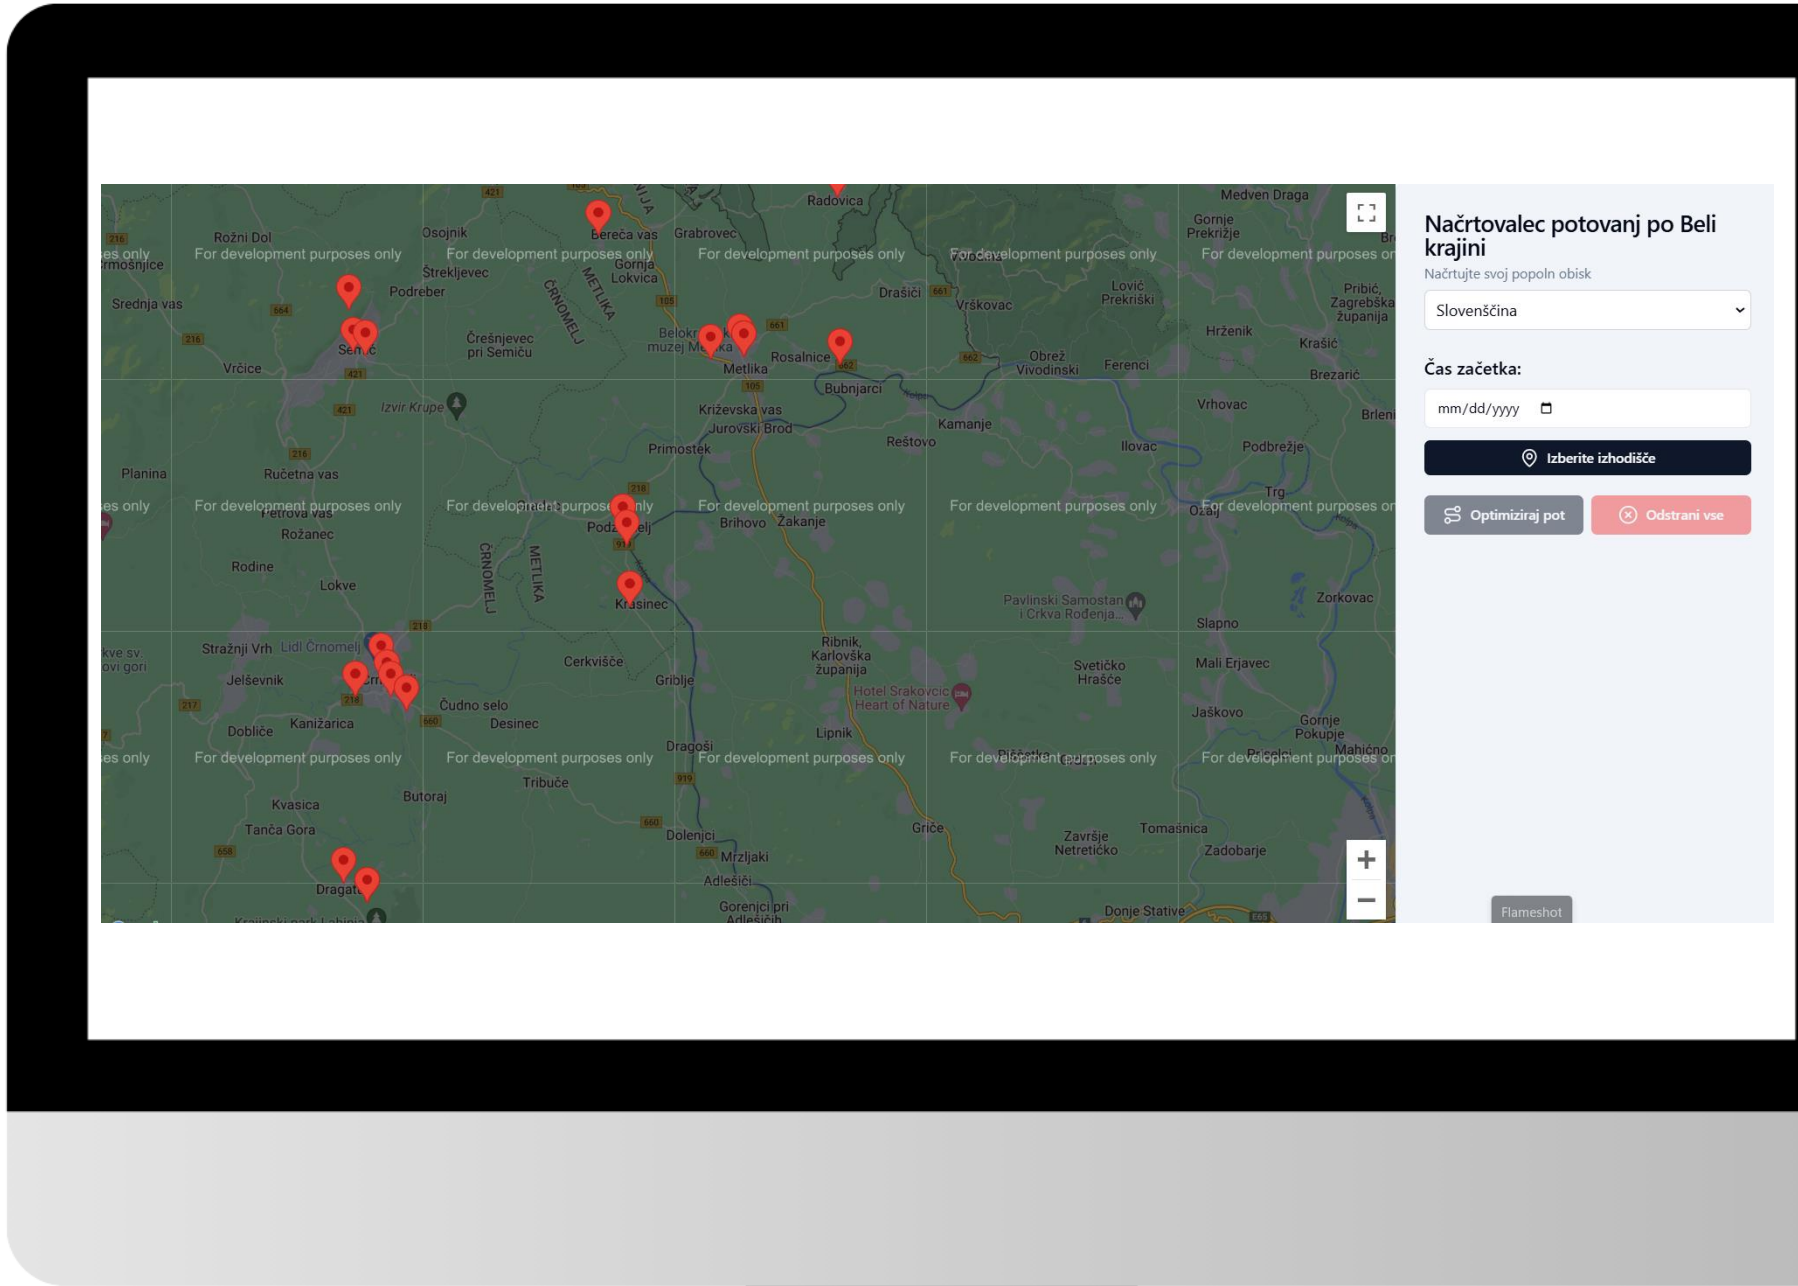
Rožni Dol
Osojnik
Bereča vas
Grabrovec
Radovica
Medven Draga
Gornje Prekrižje
For development purposes only
For development purposes only
For development purposes only
For development purposes only
For development purposes only
Gornja Lokvica
Štrekljevec
Podreber
Srednja vas
Semič
Črešnjevec pri Semiču
Vrčice
Belokranjski muzej Metlika
Metlika
Rosalnice
Drašiči
Vrškovac
Lović Prekriški
Pribić, Zagrebška županija
Hrženik
Krašić
Obrež Vivodinski
Ferenci
Brezarić
Bubnjarci
Izvir Krupe
Križevska vas
Jurovski Brod
Kamanje
Reštovo
Vrhovac
Primostek
Ilovac
Podbrežje
Planina
Ručetna vas
Trg
Ozalj
For development purposes only
For development purposes only
For development purposes only
For development purposes only
For development purposes only
For development purposes only
Petrova vas
Rožanec
Podzemelj
Brihovo
Žakanje
Rodine
Lokve
ČRNOMELJ
METLIKA
Krasinec
Pavlinski Samostan i Crkva Rođenja...
Zorkovac
Slapno
Stražnji Vrh
Lidl Črnomelj
Cerkvišče
Ribnik, Karlovačka županija
Svetičko Hrašće
Mali Erjavec
Jelševnik
Griblje
Hotel Srakovcic Heart of Nature
Čudno selo
Desinec
Jaškovo
Dobliče
Kanižarica
Lipnik
Gornje Pokupje
Dragoši
Mahićno
For development purposes only
For development purposes only
For development purposes only
For development purposes only
For development purposes only
Tribuče
Butoraj
Kvasica
Tanča Gora
Griče
Dolenjci
Tomašnica
Završje Netretićko
Zadobarje
Mrzljaki
Adlešiči
Dragatuš
Gorenjci pri Adlešičih
Donje Stative

Načrtovalec potovanj po Beli krajini
Načrtujte svoj popoln obisk
Slovenščina
Čas začetka:
mm/dd/yyyy
Izberite izhodišče
Optimiziraj pot
Odstrani vse
Flameshot